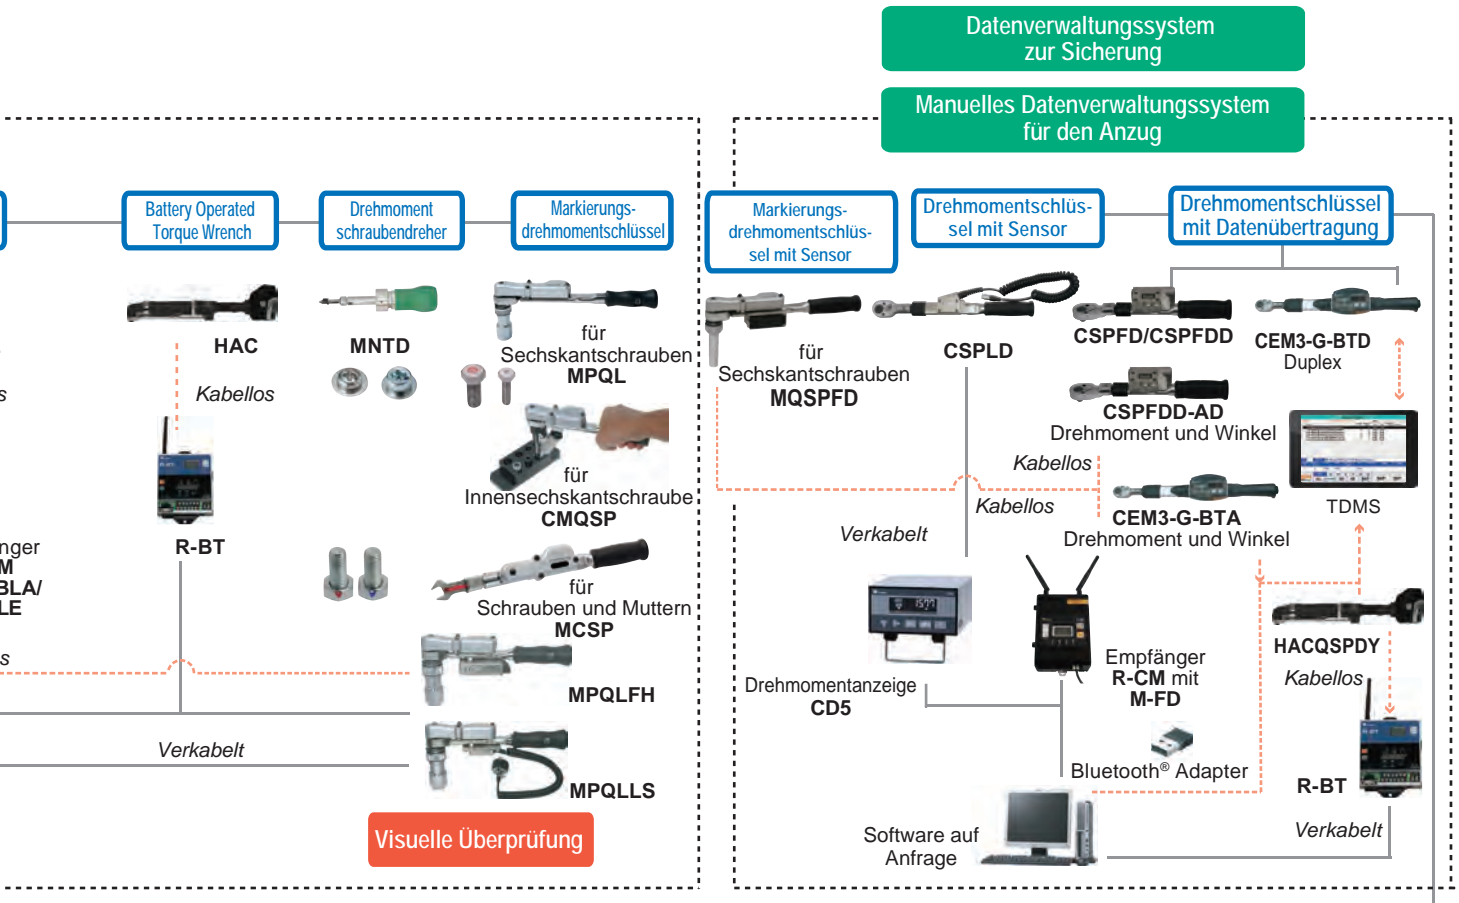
Datenverwaltungssystem zur Sicherung

Manuelles Datenverwaltungssystem für den Anzug

Battery Operated Torque Wrench

Drehmoment schraubendreher

Markierungs-drehmomentschlüssel

Markierungs-drehmomentschlüssel mit Sensor

Drehmomentschlüssel mit Sensor

Drehmomentschlüssel mit Datenübertragung

HAC

MNTD

für Sechskantschrauben
MPQL

für Sechskantschrauben
MQSPFD

CSPLD

CSPFD/CSPFDD

CEM3-G-BTD
Duplex

s

Kabellos

CSPFDD-AD
Drehmoment und Winkel

für Innensechskantschraube
CMQSP

Kabellos

Kabellos

TDMS

nger
M
BLA/
LE

R-BT

Verkabelt

CEM3-G-BTA
Drehmoment und Winkel

für Schrauben und Muttern
MCSP

s

MPQLFH

HACQSPDY

Kabellos

Empfänger
R-CM mit
M-FD

Drehmomentanzeige
CD5

Verkabelt

MPQLLS

Bluetooth® Adapter

R-BT

Verkabelt

Visuelle Überprüfung

Software auf Anfrage